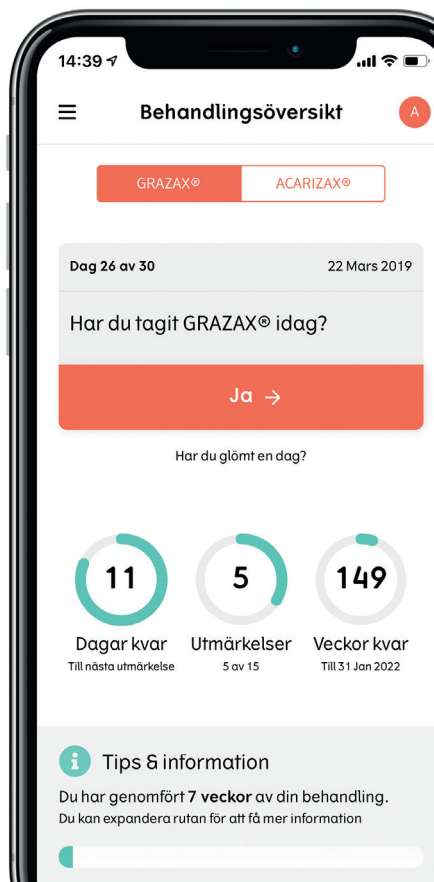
14:39

Behandlingsöversikt

A

GRAZAX®

ACARIZAX®

Dag 26 av 30

22 Mars 2019

Har du tagit GRAZAX® idag?

Ja →

Har du glömt en dag?

11
Dagar kvar
Till nästa utmärkelse

5
Utmärkelser
5 av 15

149
Veckor kvar
Till 31 Jan 2022

Tips & information

Du har genomfört **7 veckor** av din behandling.
Du kan expandera rutan för att få mer information